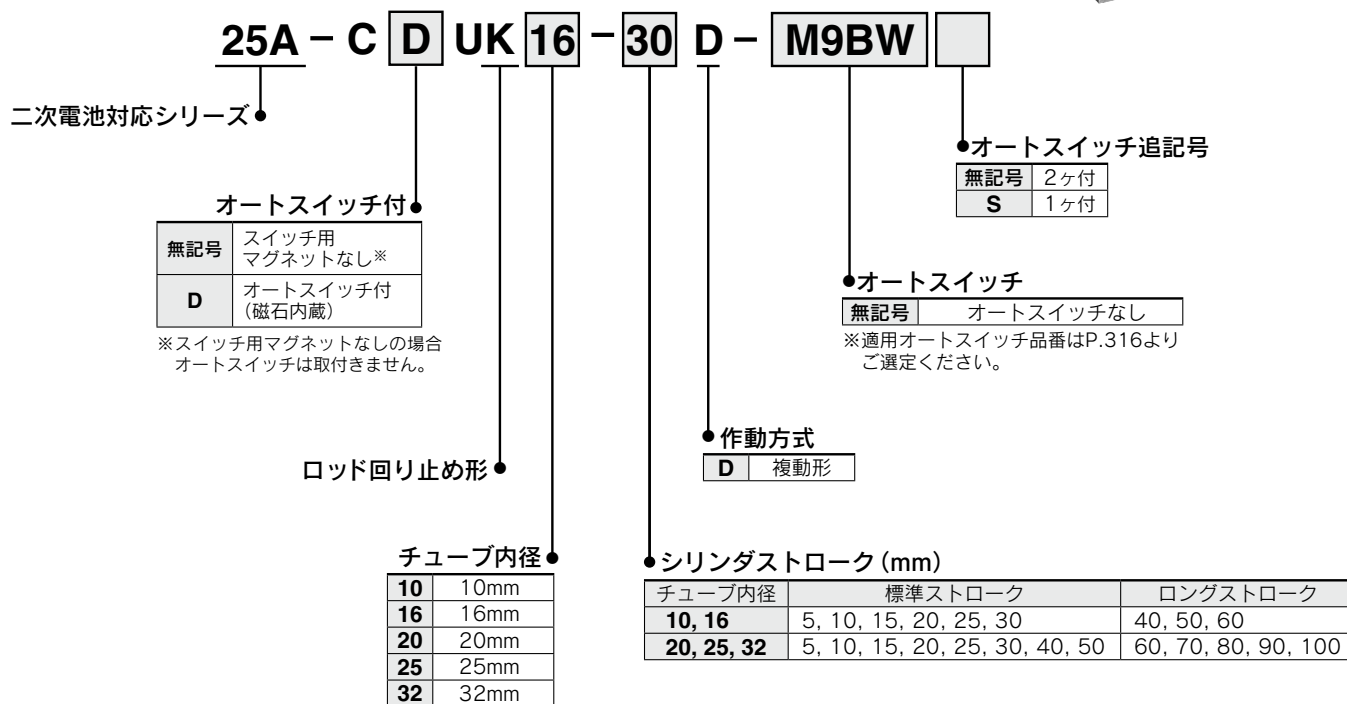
25A – C D UK 16 – 30 D – M9BW

二次電池対応シリーズ

オートスイッチ付

| 無記号 | スイッチ用マグネットなし※ |
|---|---|
| D | オートスイッチ付（磁石内蔵） |

※スイッチ用マグネットなしの場合オートスイッチは取付きません。

ロッド回り止め形

チューブ内径

| 10 | 10mm |
|---|---|
| 16 | 16mm |
| 20 | 20mm |
| 25 | 25mm |
| 32 | 32mm |

オートスイッチ追記号

| 無記号 | 2ヶ付 |
|---|---|
| S | 1ヶ付 |

オートスイッチ

| 無記号 | オートスイッチなし |
|---|---|

※適用オートスイッチ品番はP.316よりご選定ください。

作動方式

| D | 複動形 |
|---|---|

シリンダストローク（mm）

| チューブ内径 | 標準ストローク | ロングストローク |
|---|---|---|
| 10, 16 | 5, 10, 15, 20, 25, 30 | 40, 50, 60 |
| 20, 25, 32 | 5, 10, 15, 20, 25, 30, 40, 50 | 60, 70, 80, 90, 100 |